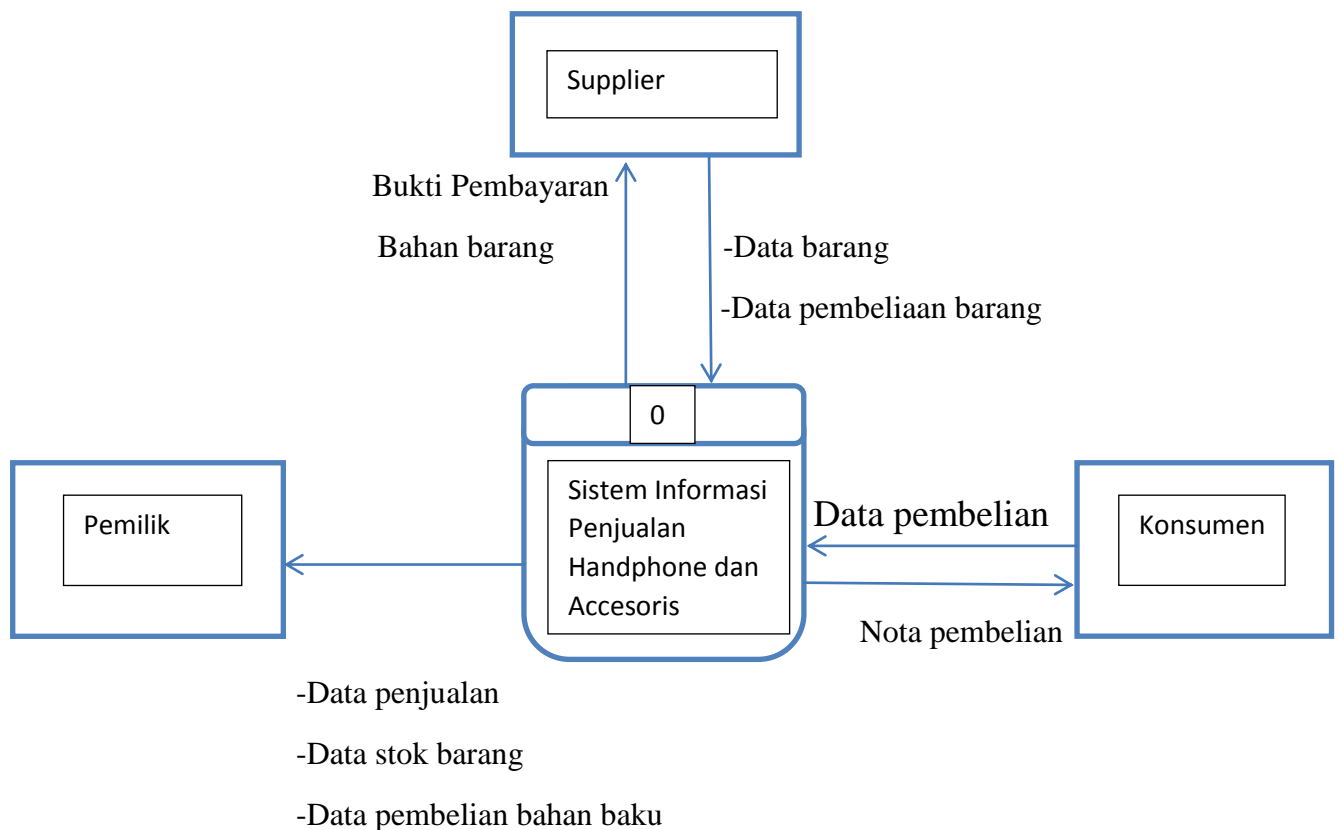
Supplier

Bukti Pembayaran

Bahan barang

-Data barang

-Data pembeliaan barang

0

Sistem Informasi Penjualan Handphone dan Accesoris

Pemilik

Data pembelian

Konsumen

Nota pembelian

-Data penjualan

-Data stok barang

-Data pembelian bahan baku